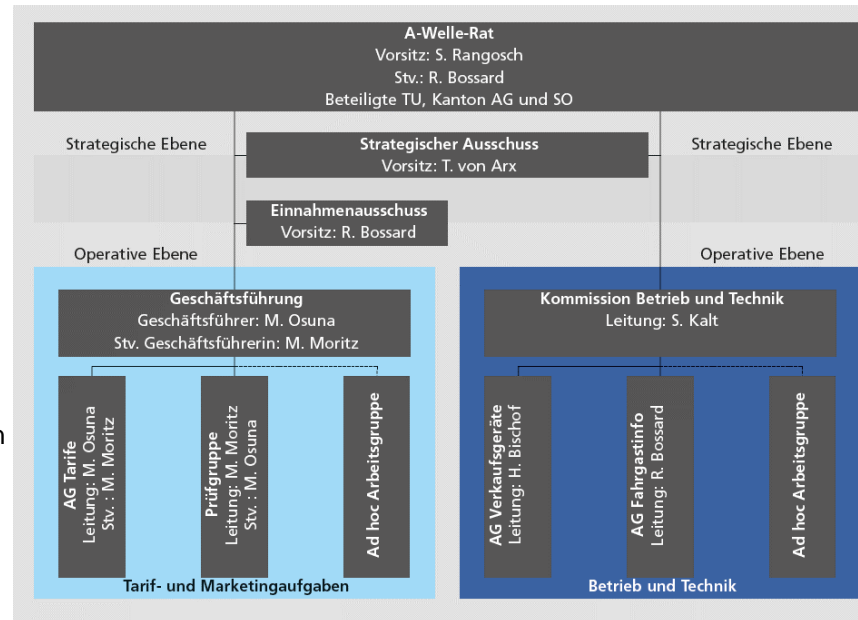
A-Welle-Rat
Vorsitz: S. Rangosch
Stv.: R. Bossard
Beteiligte TU, Kanton AG und SO

Strategische Ebene

Strategischer Ausschuss
Vorsitz: T. von Arx

Strategische Ebene

Einnahmenausschuss
Vorsitz: R. Bossard

Operative Ebene

Operative Ebene

Geschäftsführung
Geschäftsführer: M. Osuna
Stv. Geschäftsführerin: M. Moritz

AG Tarife
Leitung: M. Osuna
Stv.: M. Moritz

Prüfgruppe
Leitung: M. Moritz
Stv.: M. Osuna

Ad hoc Arbeitsgruppe

Tarif- und Marketingaufgaben

Kommission Betrieb und Technik
Leitung: S. Kalt

AG Verkaufsgeräte
Leitung: H. Bischof

AG Fahrgastinfo
Leitung: R. Bossard

Ad hoc Arbeitsgruppe

Betrieb und Technik

n